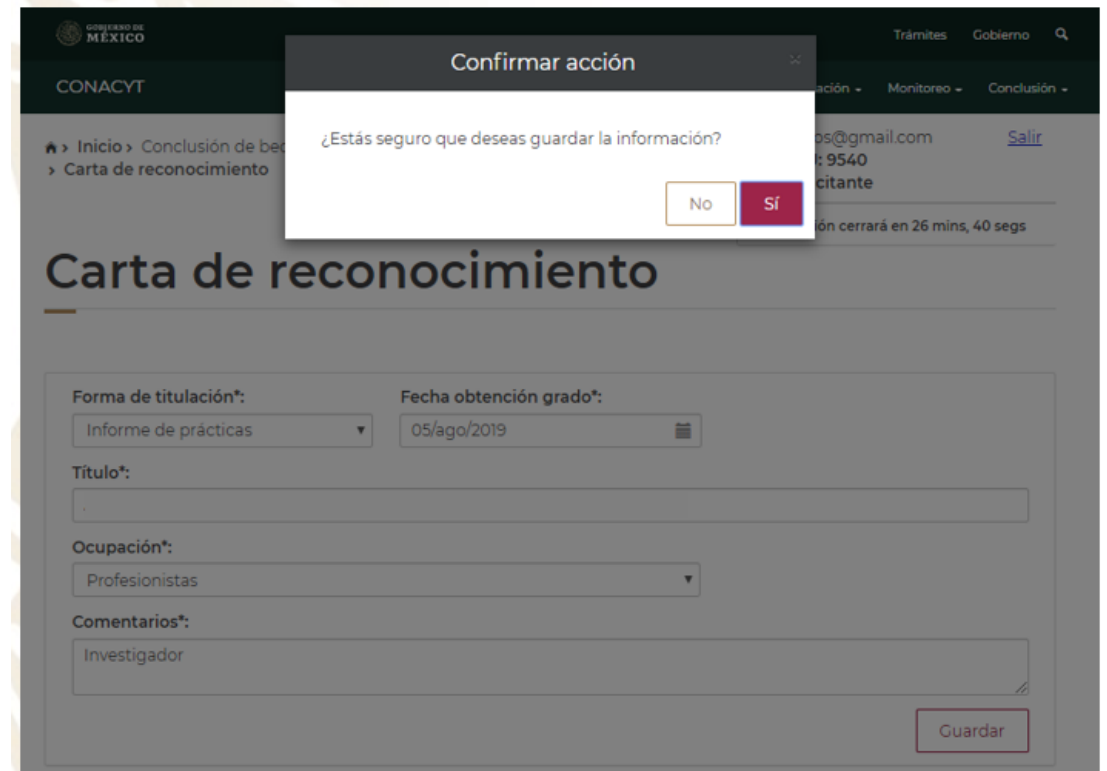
GOBIERNO DE MÉXICO

Trámites Gobierno

CONACYT

ación - Monitoreo - Conclusión -

Confirmar acción

×

¿Estás seguro que deseas guardar la información?

No Sí

Inicio › Conclusión de be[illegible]
› Carta de reconocimiento

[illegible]os@gmail.com
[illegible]: 9540
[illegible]citante

Salir

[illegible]ión cerrará en 26 mins, 40 segs

Carta de reconocimiento

Forma de titulación*:
Informe de prácticas

Fecha obtención grado*:
05/ago/2019

Título*:

Ocupación*:
Profesionistas

Comentarios*:
Investigador

Guardar